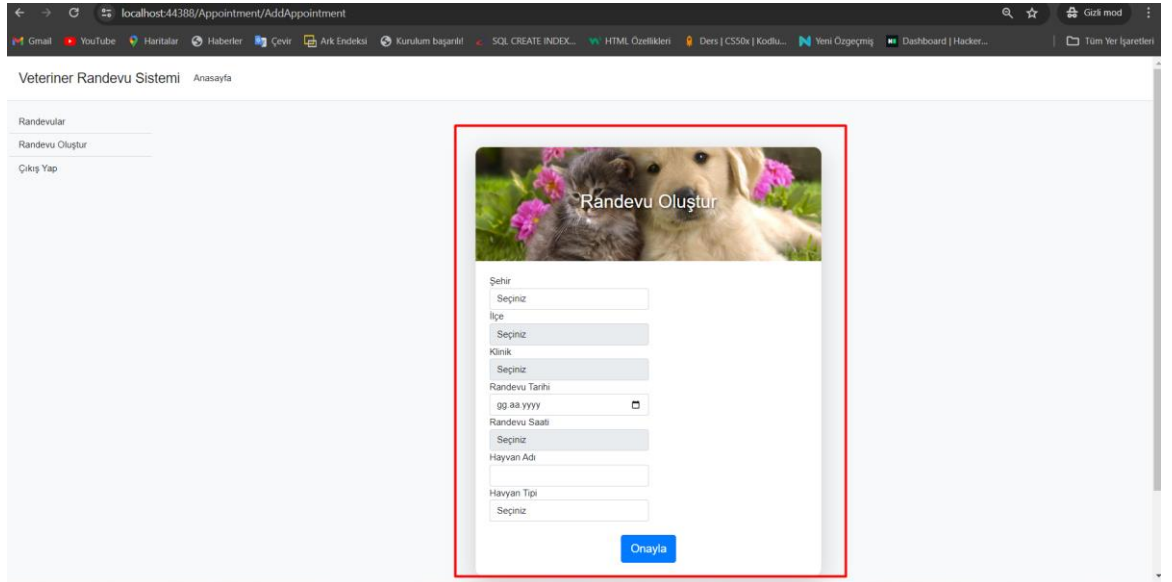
localhost:44388/Appointment/AddAppointment

Gizli mod

Gmail YouTube Haritalar Haberler Çevir Ark Endeksi Kurulum başarılı! SQL CREATE INDEX... HTML Özellikleri Ders | CS50x | Kodlu... Yeni Özgeçmiş Dashboard | Hacker... Tüm Yer İşaretleri

Veteriner Randevu Sistemi Anasayfa

Randevular
Randevu Oluştur
Çıkış Yap

Randevu Oluştur

Şehir
Seçiniz
İlçe
Seçiniz
Klinik
Seçiniz
Randevu Tarihi
gg.aa.yyyy
Randevu Saati
Seçiniz
Hayvan Adı
Havyan Tipi
Seçiniz

Onayla